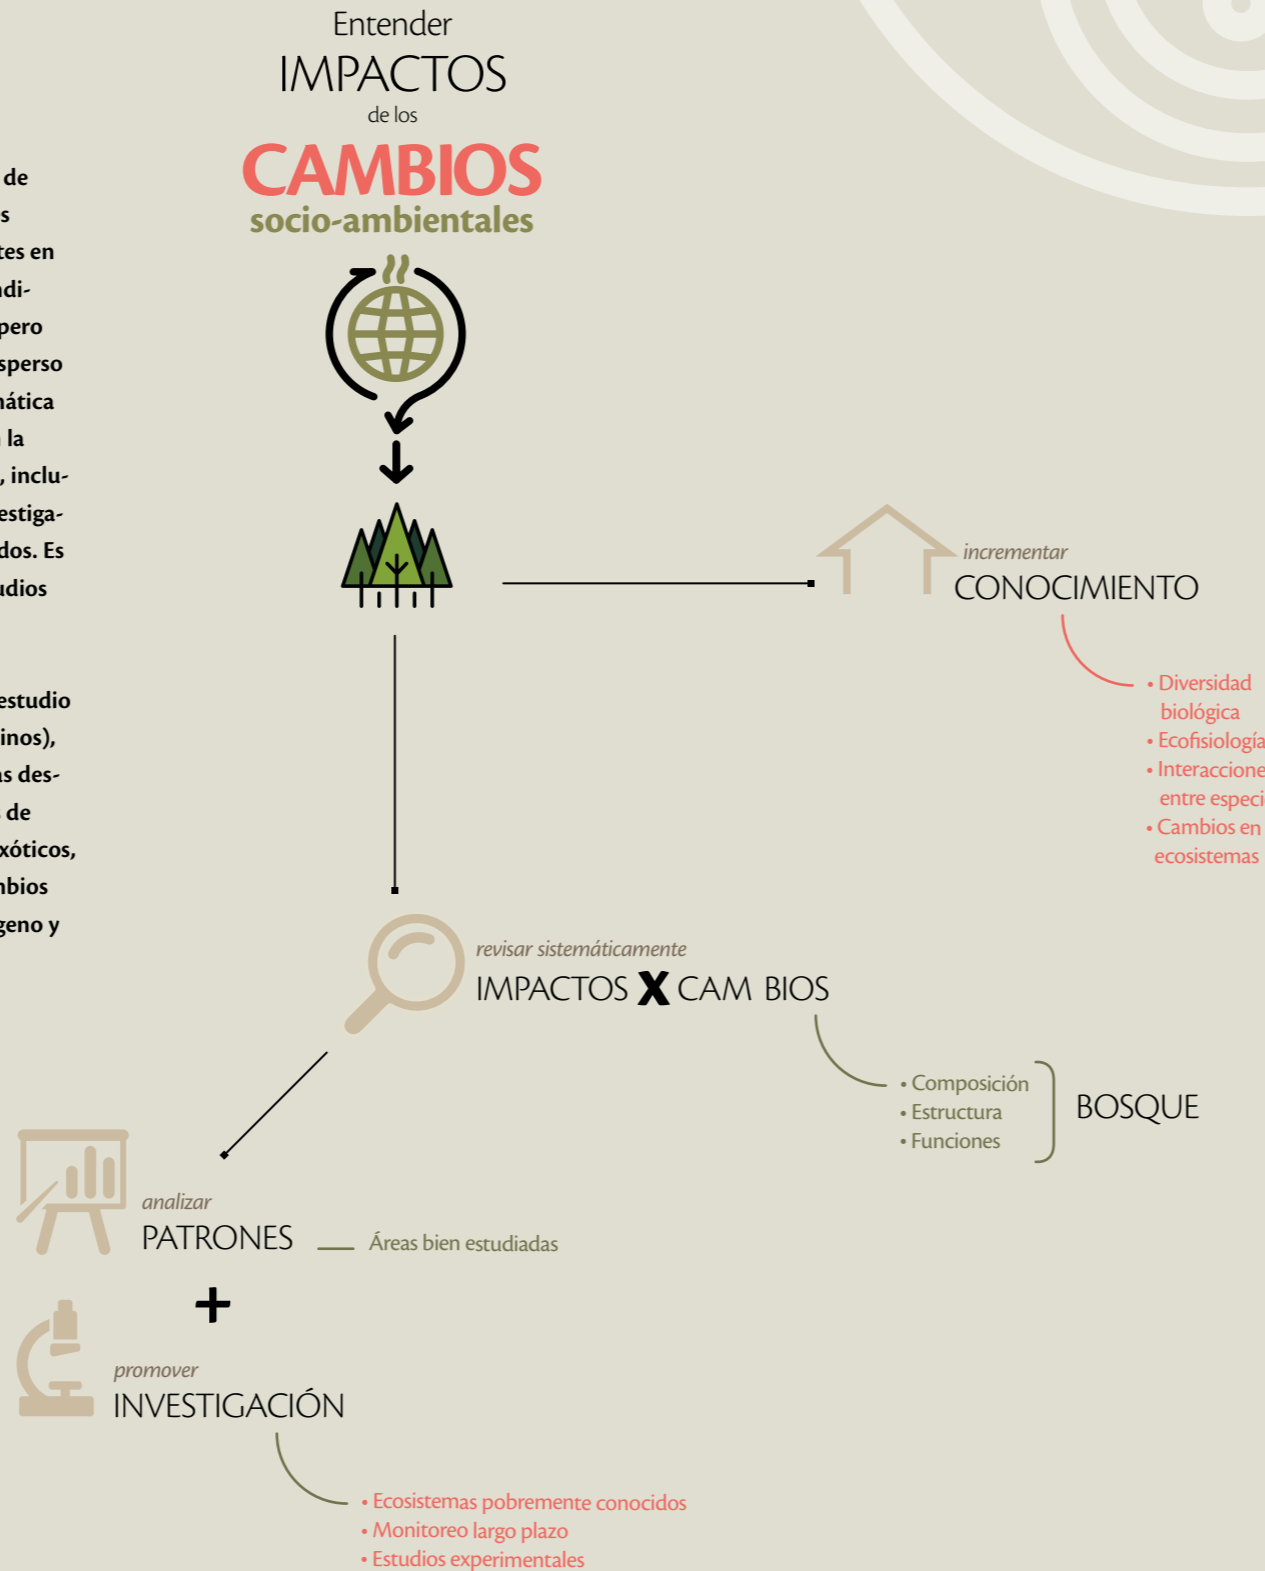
de
s
tes en
ndi-
pero
sperso
nática
la
, inclu-
estiga-
dos. Es
udios

estudio
inos),
s des-
de
xóticos,
nbios
geno y

Entender
IMPACTOS
de los
CAMBIOS
socio-ambientales

incrementar
CONOCIMIENTO

• Diversidad biológica
• Ecofisiología
• Interaccione
entre especi
• Cambios en
ecosistemas

revisar sistemáticamente
IMPACTOS X CAM BIOS

• Composición
• Estructura
• Funciones

BOSQUE

analizar
PATRONES

Áreas bien estudiadas

+

promover
INVESTIGACIÓN

• Ecosistemas pobremente conocidos
• Monitoreo largo plazo
• Estudios experimentales